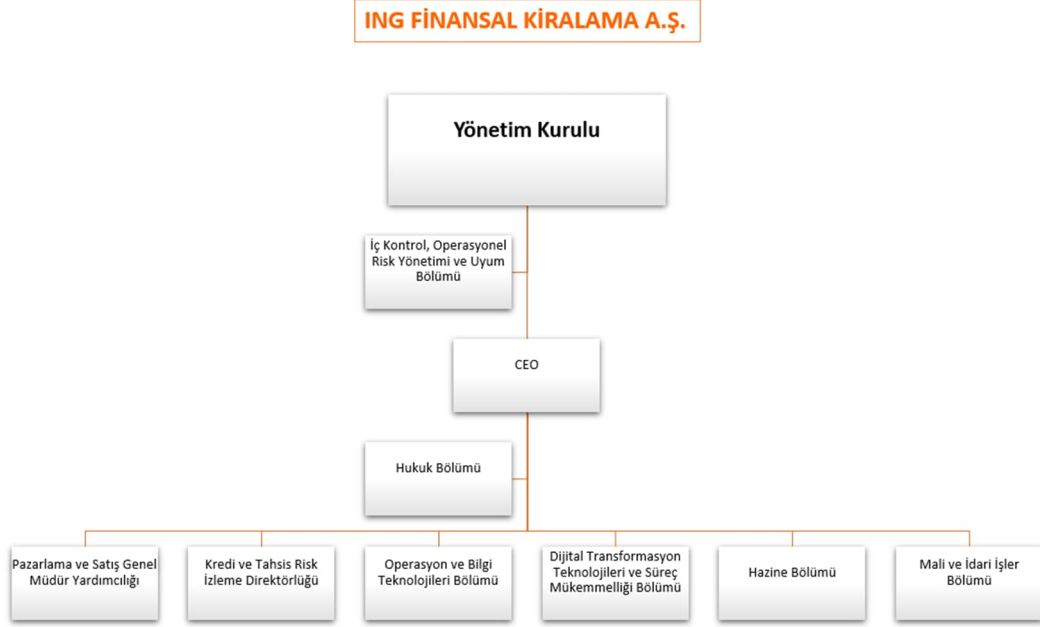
ING FİNANSAL KİRALAMA A.Ş.

Yönetim Kurulu

İç Kontrol, Operasyonel Risk Yönetimi ve Uyum Bölümü

CEO

Hukuk Bölümü

Pazarlama ve Satış Genel Müdür Yardımcılığı

Kredi ve Tahsis Risk İzleme Direktörlüğü

Operasyon ve Bilgi Teknolojileri Bölümü

Dijital Transformasyon Teknolojileri ve Süreç Mükemmelliği Bölümü

Hazine Bölümü

Mali ve İdari İşler Bölümü